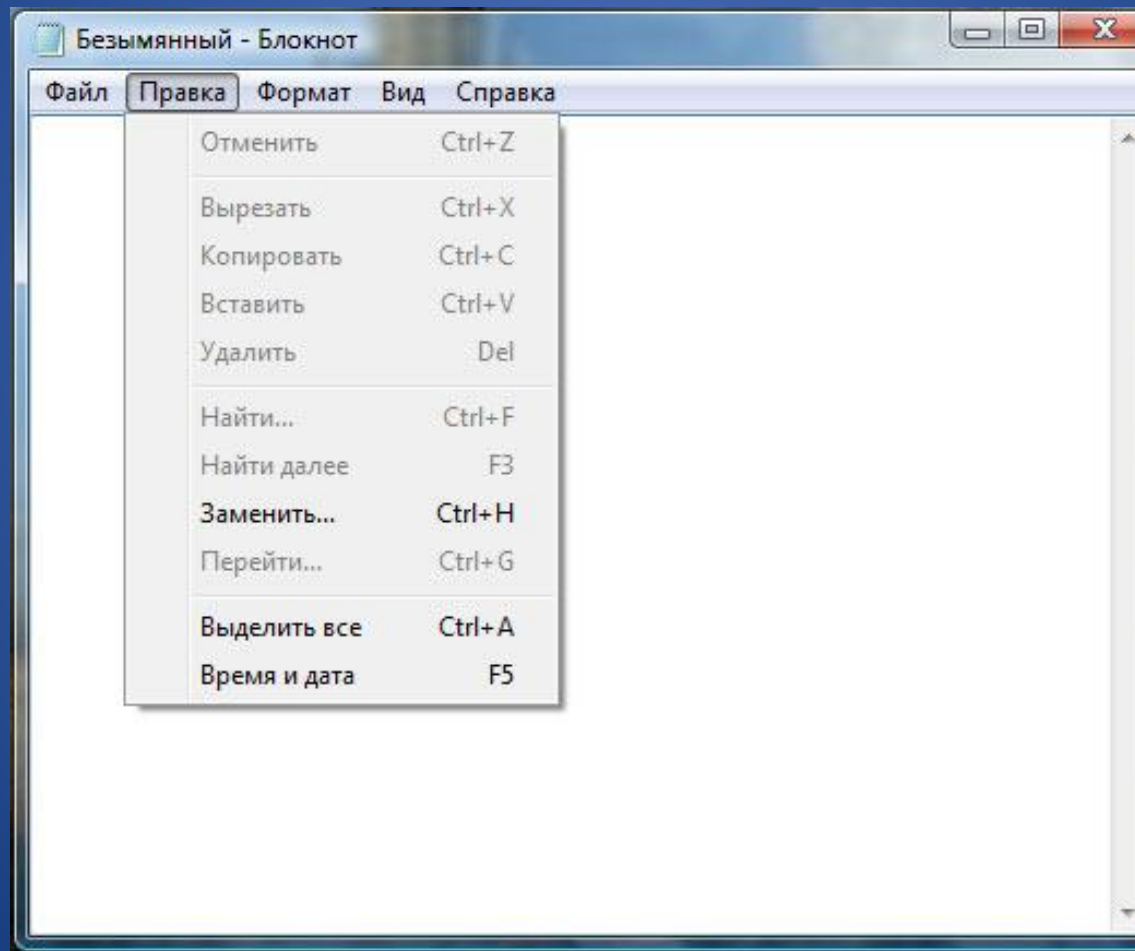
Безымянный - Блокнот

Файл Правка Формат Вид Справка

Отменить Ctrl+Z

Вырезать Ctrl+X
Копировать Ctrl+C
Вставить Ctrl+V
Удалить Del

Найти... Ctrl+F
Найти далее F3
Заменить... Ctrl+H
Перейти... Ctrl+G

Выделить все Ctrl+A
Время и дата F5